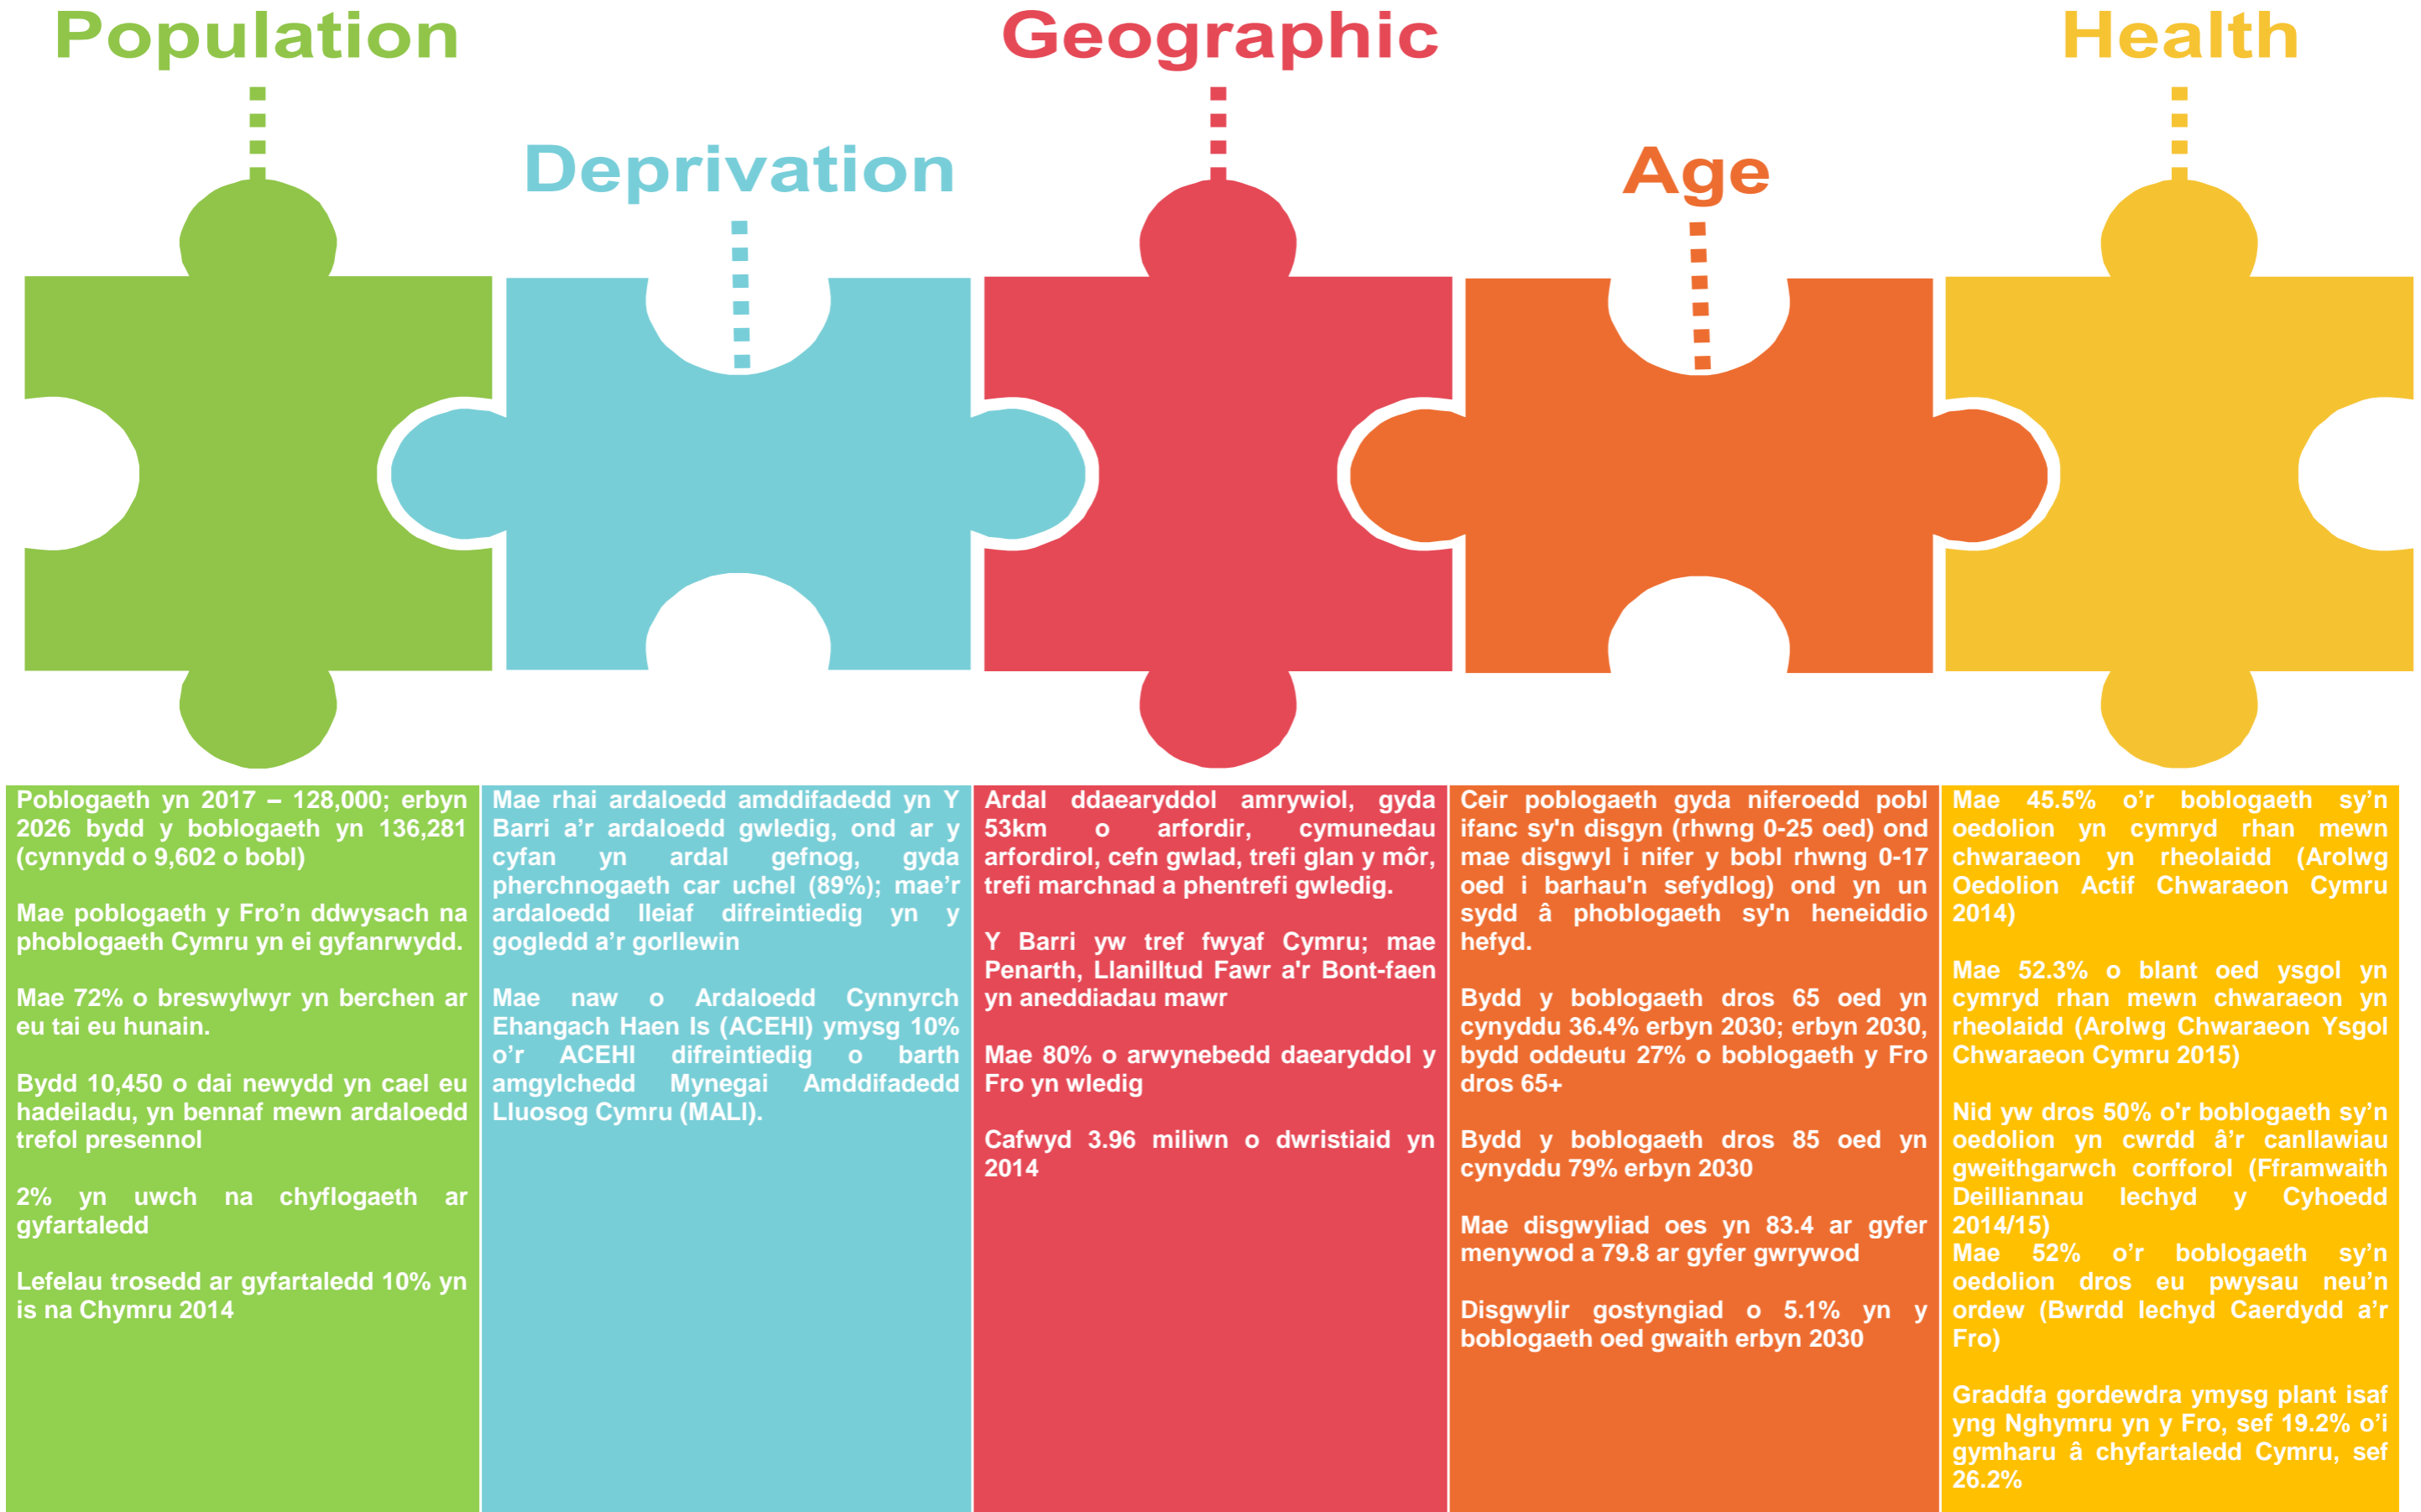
Population

Deprivation

Geographic

Age

Health

Poblogaeth yn 2017 – 128,000; erbyn 2026 bydd y boblogaeth yn 136,281 (cynnydd o 9,602 o bobl)

Mae poblogaeth y Fro'n ddwysach na phoblogaeth Cymru yn ei gyfanrwydd.

Mae 72% o breswylwyr yn berchen ar eu tai eu hunain.

Bydd 10,450 o dai newydd yn cael eu hadeiladu, yn bennaf mewn ardaloedd trefol presennol

2% yn uwch na chyflogaeth ar gyfartaledd

Lefelau trosedd ar gyfartaledd 10% yn is na Chymru 2014

Mae rhai ardaloedd amddifadedd yn Y Barri a'r ardaloedd gwledig, ond ar y cyfan yn ardal gefnog, gyda pherchnogaeth car uchel (89%); mae'r ardaloedd lleiaf difreintiedig yn y gogledd a'r gorllewin

Mae naw o Ardaloedd Cynnyrch Ehangach Haen Is (ACEHI) ymysg 10% o'r ACEHI difreintiedig o barth amgylchedd Mynegai Amddifadedd Lluosog Cymru (MALI).

Ardal ddaearyddol amrywiol, gyda 53km o arfordir, cymunedau arfordirol, cefn gwlad, trefi glan y môr, trefi marchnad a phentrefi gwledig.

Y Barri yw tref fwyaf Cymru; mae Penarth, Llanilltud Fawr a'r Bont-faen yn aneddiadau mawr

Mae 80% o arwynebedd daearyddol y Fro yn wledig

Cafwyd 3.96 miliwn o dwristiaid yn 2014

Ceir poblogaeth gyda niferoedd pobl ifanc sy'n disgyn (rhwng 0-25 oed) ond mae disgwyl i nifer y bobl rhwng 0-17 oed i barhau'n sefydlog) ond yn un sydd â phoblogaeth sy'n heneiddio hefyd.

Bydd y boblogaeth dros 65 oed yn cynyddu 36.4% erbyn 2030; erbyn 2030, bydd oddeutu 27% o boblogaeth y Fro dros 65+

Bydd y boblogaeth dros 85 oed yn cynyddu 79% erbyn 2030

Mae disgwyliad oes yn 83.4 ar gyfer menywod a 79.8 ar gyfer gwrywod

Disgwylir gostyngiad o 5.1% yn y boblogaeth oed gwaith erbyn 2030

Mae 45.5% o'r boblogaeth sy'n oedolion yn cymryd rhan mewn chwaraeon yn rheolaidd (Arolwg Oedolion Actif Chwaraeon Cymru 2014)

Mae 52.3% o blant oed ysgol yn cymryd rhan mewn chwaraeon yn rheolaidd (Arolwg Chwaraeon Ysgol Chwaraeon Cymru 2015)

Nid yw dros 50% o'r boblogaeth sy'n oedolion yn cwrdd â'r canllawiau gweithgarwch corfforol (Fframwaith Deilliannau Iechyd y Cyhoedd 2014/15)
Mae 52% o'r boblogaeth sy'n oedolion dros eu pwysau neu'n ordew (Bwrdd Iechyd Caerdydd a'r Fro)

Graddfa gordewdra ymysg plant isaf yng Nghymru yn y Fro, sef 19.2% o'i gymharu â chyfartaledd Cymru, sef 26.2%